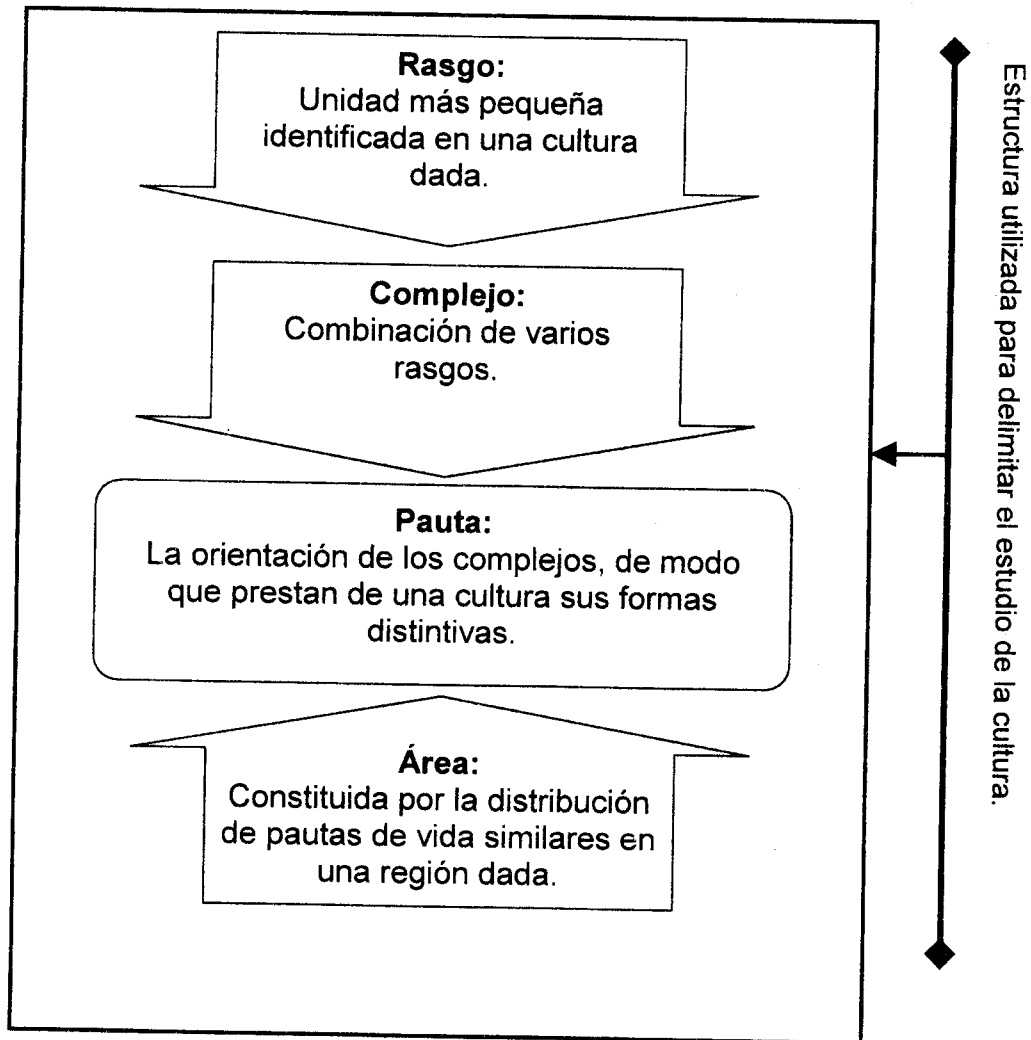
Rasgo:
Unidad más pequeña identificada en una cultura dada.

Complejo:
Combinación de varios rasgos.

Pauta:
La orientación de los complejos, de modo que prestan de una cultura sus formas distintivas.

Área:
Constituida por la distribución de pautas de vida similares en una región dada.

Estructura utilizada para delimitar el estudio de la cultura.